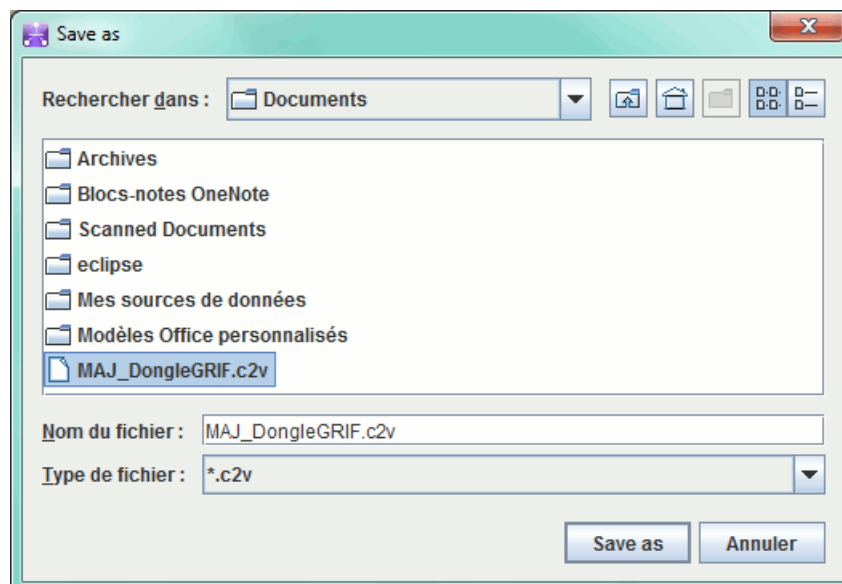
Save as

Rechercher dans : Documents

Archives
Blocs-notes OneNote
Scanned Documents
eclipse
Mes sources de données
Modèles Office personnalisés
MAJ_DongleGRIF.c2v

Nom du fichier : MAJ_DongleGRIF.c2v
Type de fichier : *.c2v

Save as
Annuler